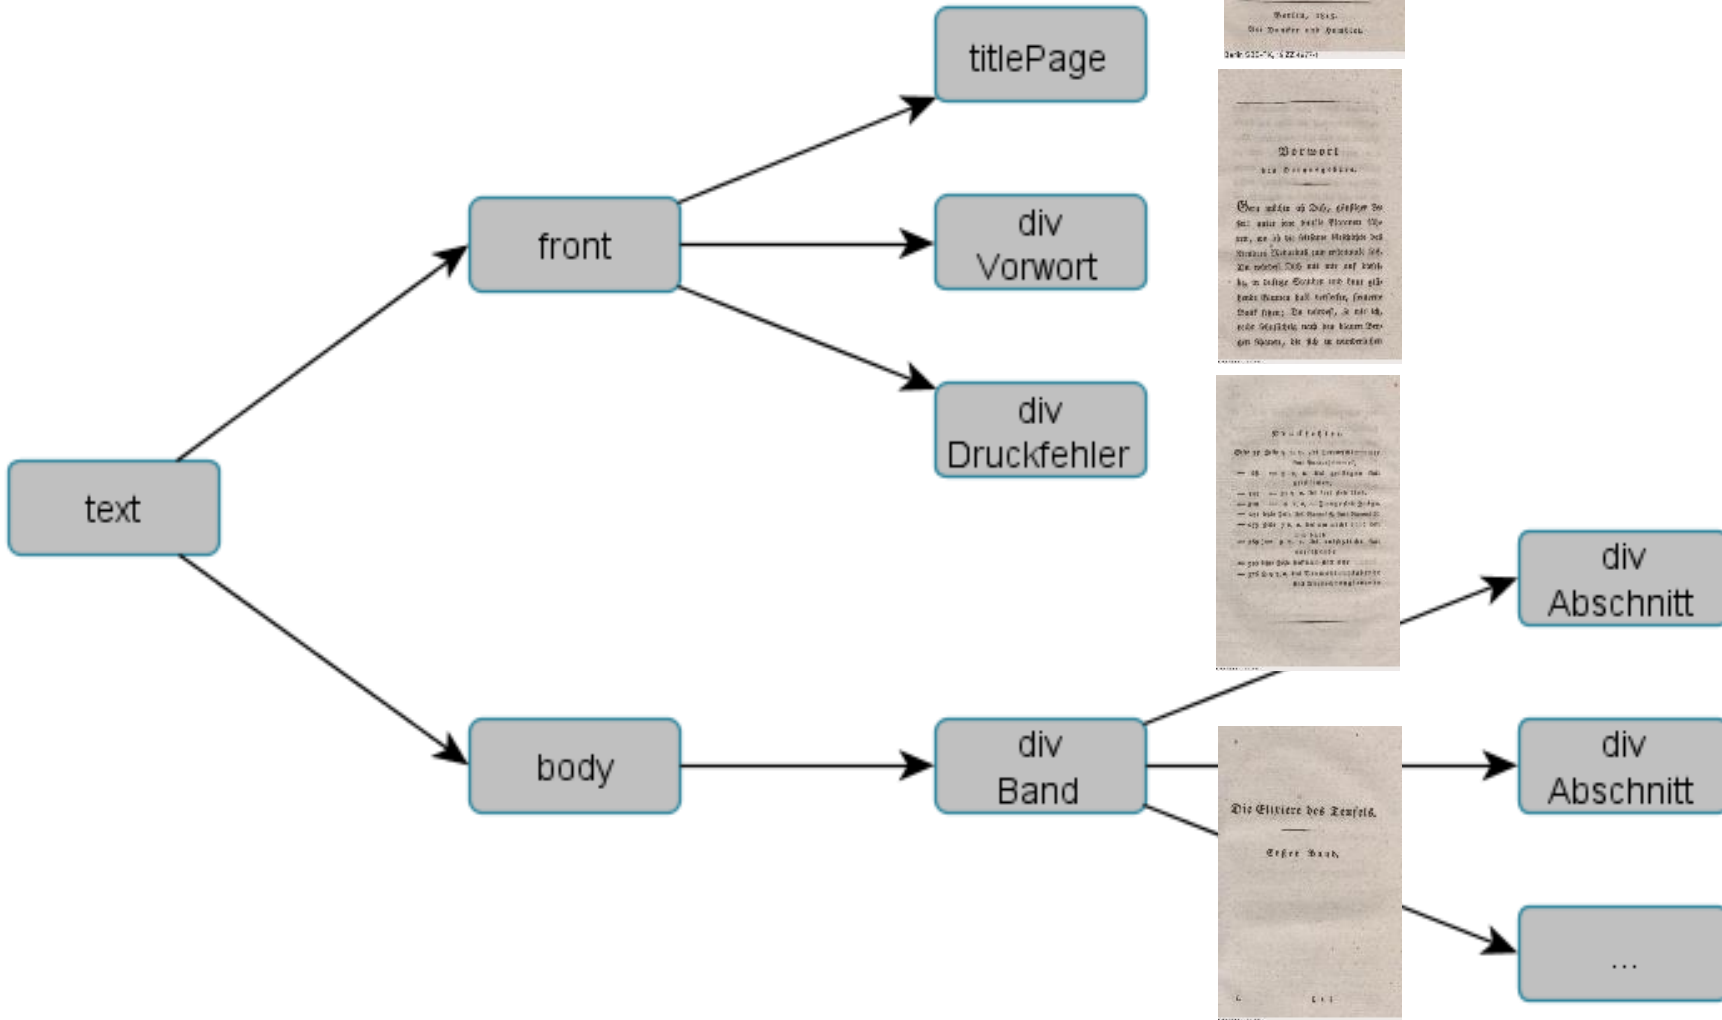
text

front

body

titlePage

div Vorwort

div Druckfehler

div Band

div Abschnitt

div Abschnitt

...

Berlin, 1815.
Bei Duncker und Humblot.

Vorwort
des Herausgebers.

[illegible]

Druckfehler.

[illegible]

Die Elixiere des Teufels.

Erster Band.